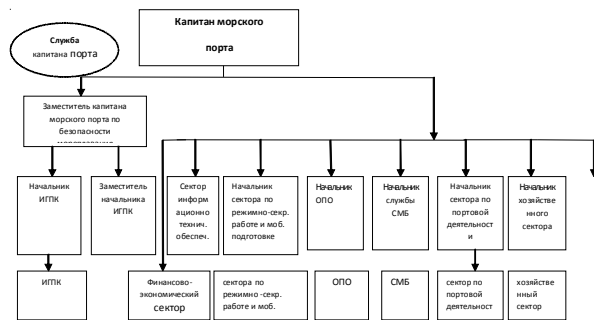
Капитан морского порта

Служба капитана порта

Заместитель капитана морского порта по безопасности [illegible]

Начальник ИГПК

Заместитель начальника ИГПК

Сектор информ ационно технич. обеспеч.

Начальник сектора по режимно-секр. работе и моб. подготовке

Начальник ОПО

Начальник службы СМБ

Начальник сектора по портовой деятельност и

Начальник хозяйстве нного сектора

ИГПК

Финансово-экономический сектор

сектора по режимно -секр. работе и моб.

ОПО

СМБ

сектор по портовой деятельност

хозяйстве нный сектор